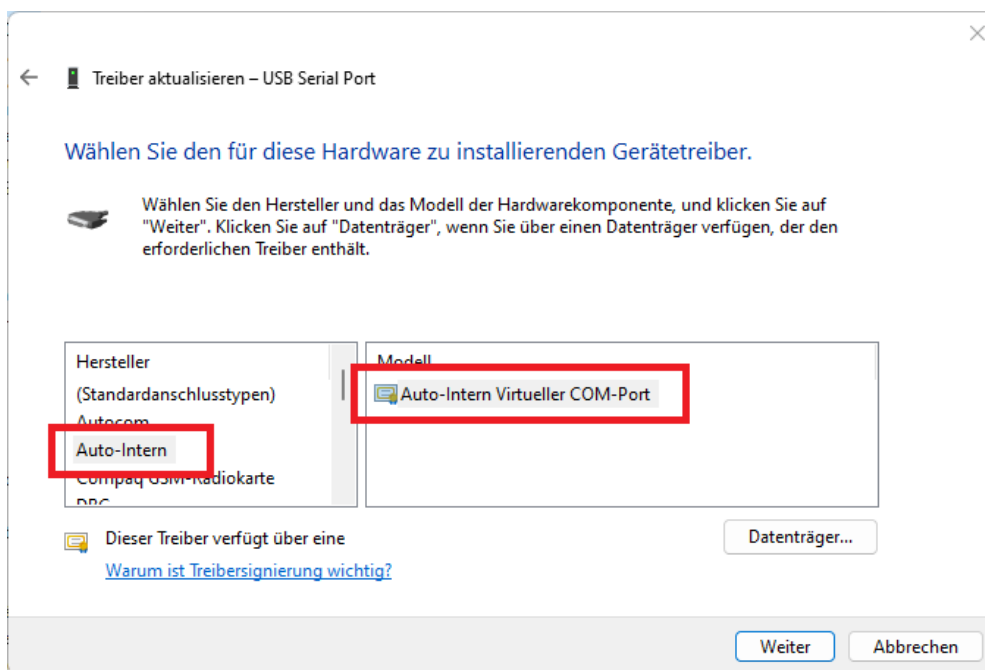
Treiber aktualisieren – USB Serial Port

Wählen Sie den für diese Hardware zu installierenden Gerätetreiber.

Wählen Sie den Hersteller und das Modell der Hardwarekomponente, und klicken Sie auf "Weiter". Klicken Sie auf "Datenträger", wenn Sie über einen Datenträger verfügen, der den erforderlichen Treiber enthält.

| Hersteller |
|---|
| (Standardanschlusstypen) |
| Autocom |
| Auto-Intern |
| Compaq GSM-Radiokarte |
| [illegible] |

| Modell |
|---|
| Auto-Intern Virtueller COM-Port |

Dieser Treiber verfügt über eine

Warum ist Treibersignierung wichtig?

Datenträger...

Weiter

Abbrechen